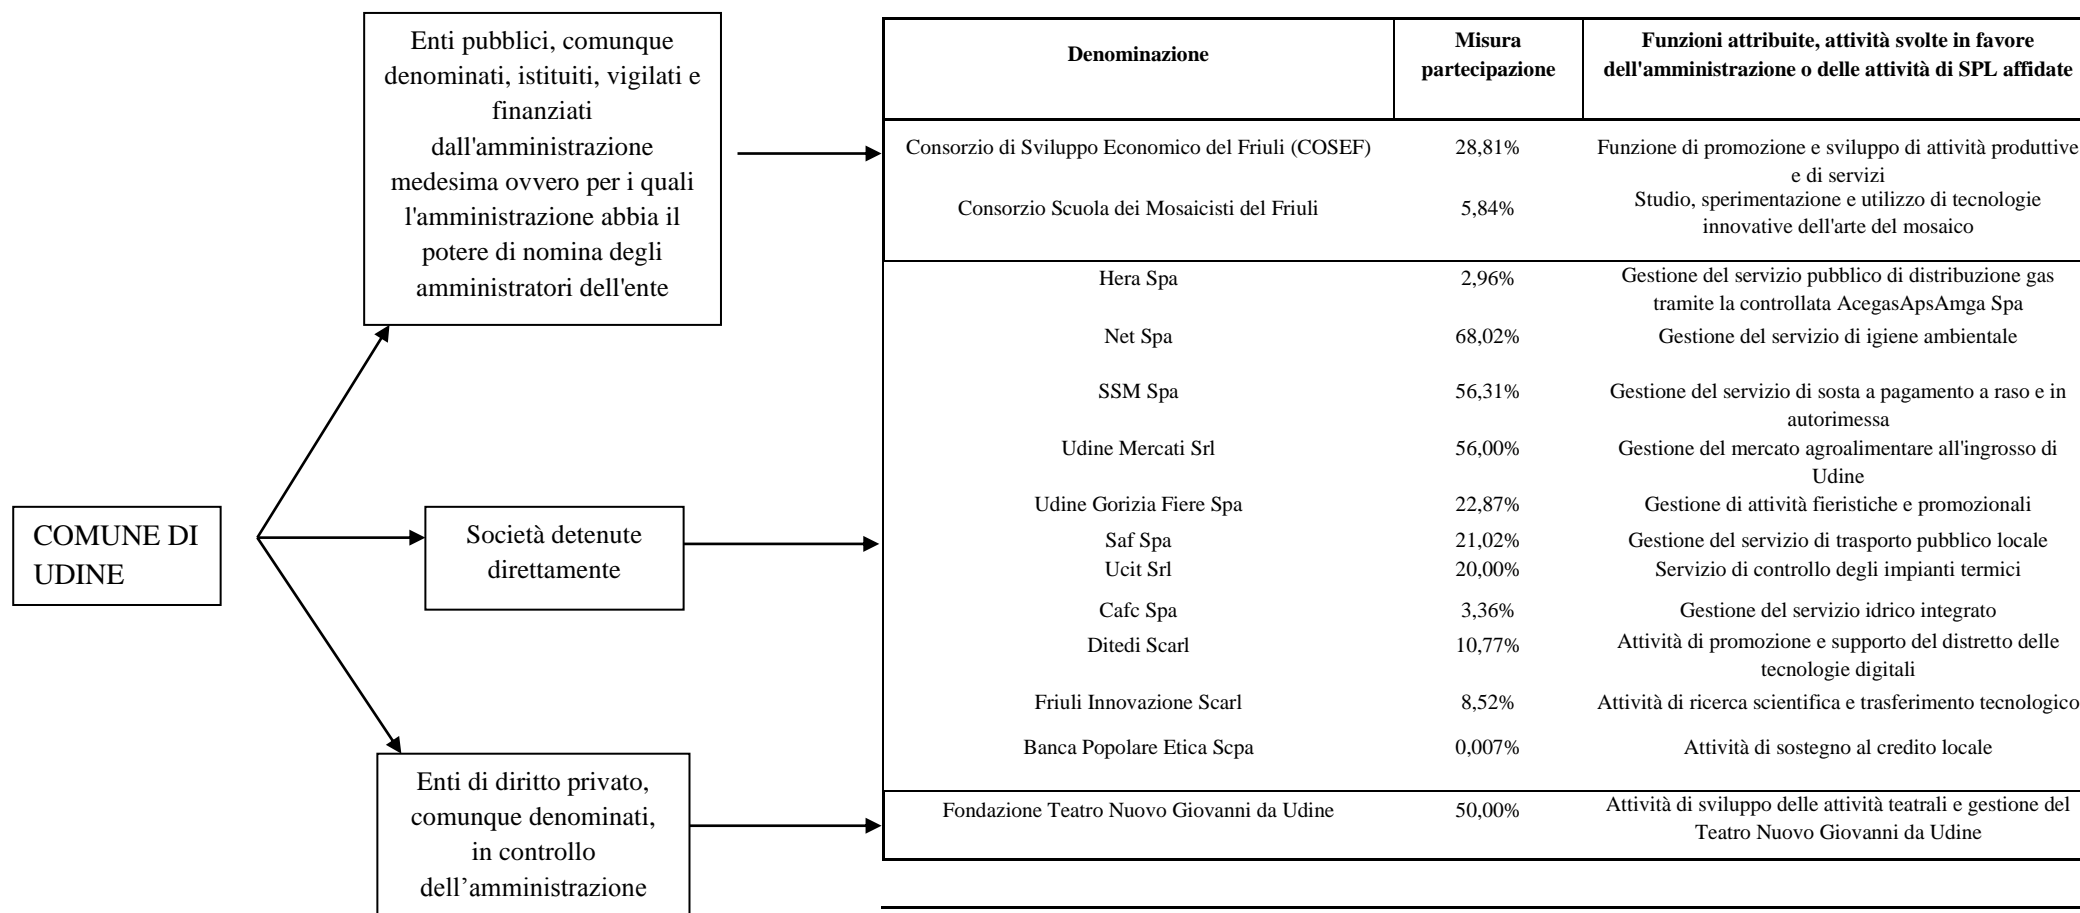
COMUNE DI UDINE

Enti pubblici, comunque denominati, istituiti, vigilati e finanziati dall'amministrazione medesima ovvero per i quali l'amministrazione abbia il potere di nomina degli amministratori dell'ente

Società detenute direttamente

Enti di diritto privato, comunque denominati, in controllo dell'amministrazione

| Denominazione | Misura partecipazione | Funzioni attribuite, attività svolte in favore dell'amministrazione o delle attività di SPL affidate |
|---|---|---|
| Consorzio di Sviluppo Economico del Friuli (COSEF) | 28,81% | Funzione di promozione e sviluppo di attività produttive e di servizi |
| Consorzio Scuola dei Mosaicisti del Friuli | 5,84% | Studio, sperimentazione e utilizzo di tecnologie innovative dell'arte del mosaico |
| Hera Spa | 2,96% | Gestione del servizio pubblico di distribuzione gas tramite la controllata AcegasApsAmga Spa |
| Net Spa | 68,02% | Gestione del servizio di igiene ambientale |
| SSM Spa | 56,31% | Gestione del servizio di sosta a pagamento a raso e in autorimessa |
| Udine Mercati Srl | 56,00% | Gestione del mercato agroalimentare all'ingrosso di Udine |
| Udine Gorizia Fiere Spa | 22,87% | Gestione di attività fieristiche e promozionali |
| Saf Spa | 21,02% | Gestione del servizio di trasporto pubblico locale |
| Ucit Srl | 20,00% | Servizio di controllo degli impianti termici |
| Cafc Spa | 3,36% | Gestione del servizio idrico integrato |
| Ditedi Scarl | 10,77% | Attività di promozione e supporto del distretto delle tecnologie digitali |
| Friuli Innovazione Scarl | 8,52% | Attività di ricerca scientifica e trasferimento tecnologico |
| Banca Popolare Etica Scpa | 0,007% | Attività di sostegno al credito locale |
| Fondazione Teatro Nuovo Giovanni da Udine | 50,00% | Attività di sviluppo delle attività teatrali e gestione del Teatro Nuovo Giovanni da Udine |